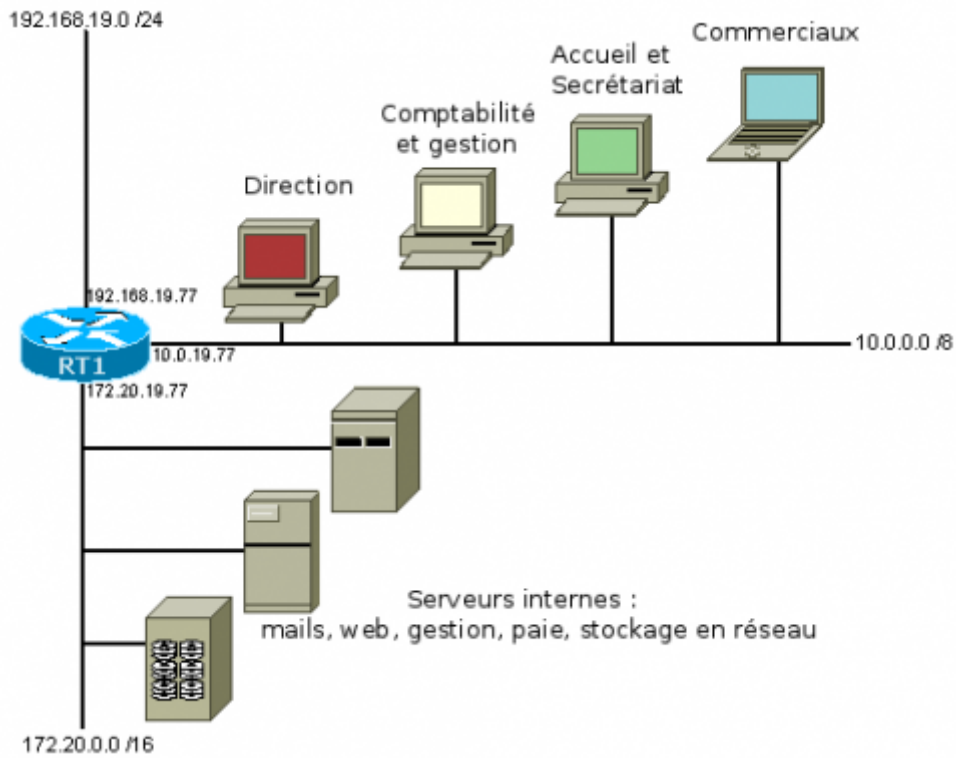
192.168.19.0 /24

Commerciaux

Accueil et Secrétariat

Comptabilité et gestion

Direction

192.168.19.77

RT1

10.0.19.77

10.0.0.0 /8

172.20.19.77

Serveurs internes : mails, web, gestion, paie, stockage en réseau

172.20.0.0 /16